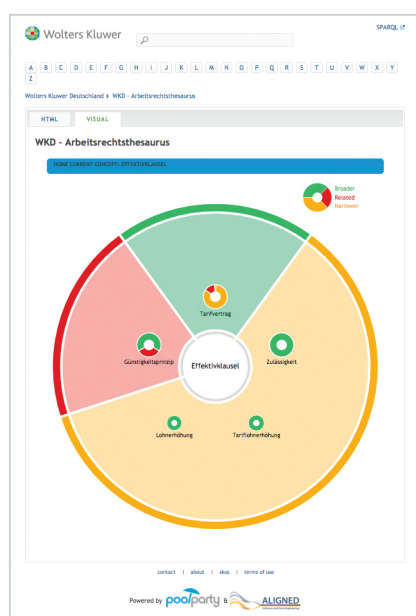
Wolters Kluwer

SPARQL

A B C D E F G H I J K L M N O P Q R S T U V W X Y Z

Wolters Kluwer Deutschland › WKD - Arbeitsrechtsthesaurus

HTML VISUAL

WKD - Arbeitsrechtsthesaurus

HOME CURRENT CONCEPT: EFFEKTIVKLAUSEL

Broader
Related
Narrower

Tarifvertrag

Günstigkeitsprinzip

Effektivklausel

Zulässigkeit

Lohnerhöhung

Tariflohnerhöhung

contact | about | skos | terms of use

Powered by poolparty & ALIGNED